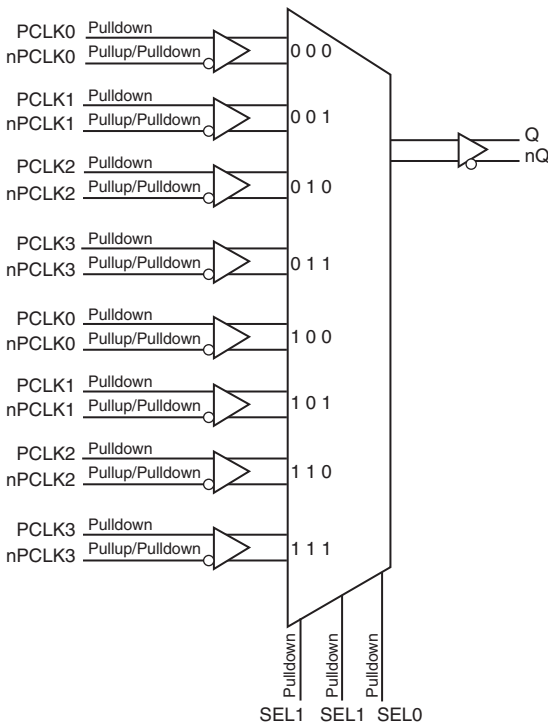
PCLK0 Pulldown
nPCLK0 Pullup/Pulldown
0 0 0

PCLK1 Pulldown
nPCLK1 Pullup/Pulldown
0 0 1

PCLK2 Pulldown
nPCLK2 Pullup/Pulldown
0 1 0

PCLK3 Pulldown
nPCLK3 Pullup/Pulldown
0 1 1

PCLK0 Pulldown
nPCLK0 Pullup/Pulldown
1 0 0

PCLK1 Pulldown
nPCLK1 Pullup/Pulldown
1 0 1

PCLK2 Pulldown
nPCLK2 Pullup/Pulldown
1 1 0

PCLK3 Pulldown
nPCLK3 Pullup/Pulldown
1 1 1

Q
nQ

Pulldown
Pulldown
Pulldown

SEL1 SEL1 SEL0